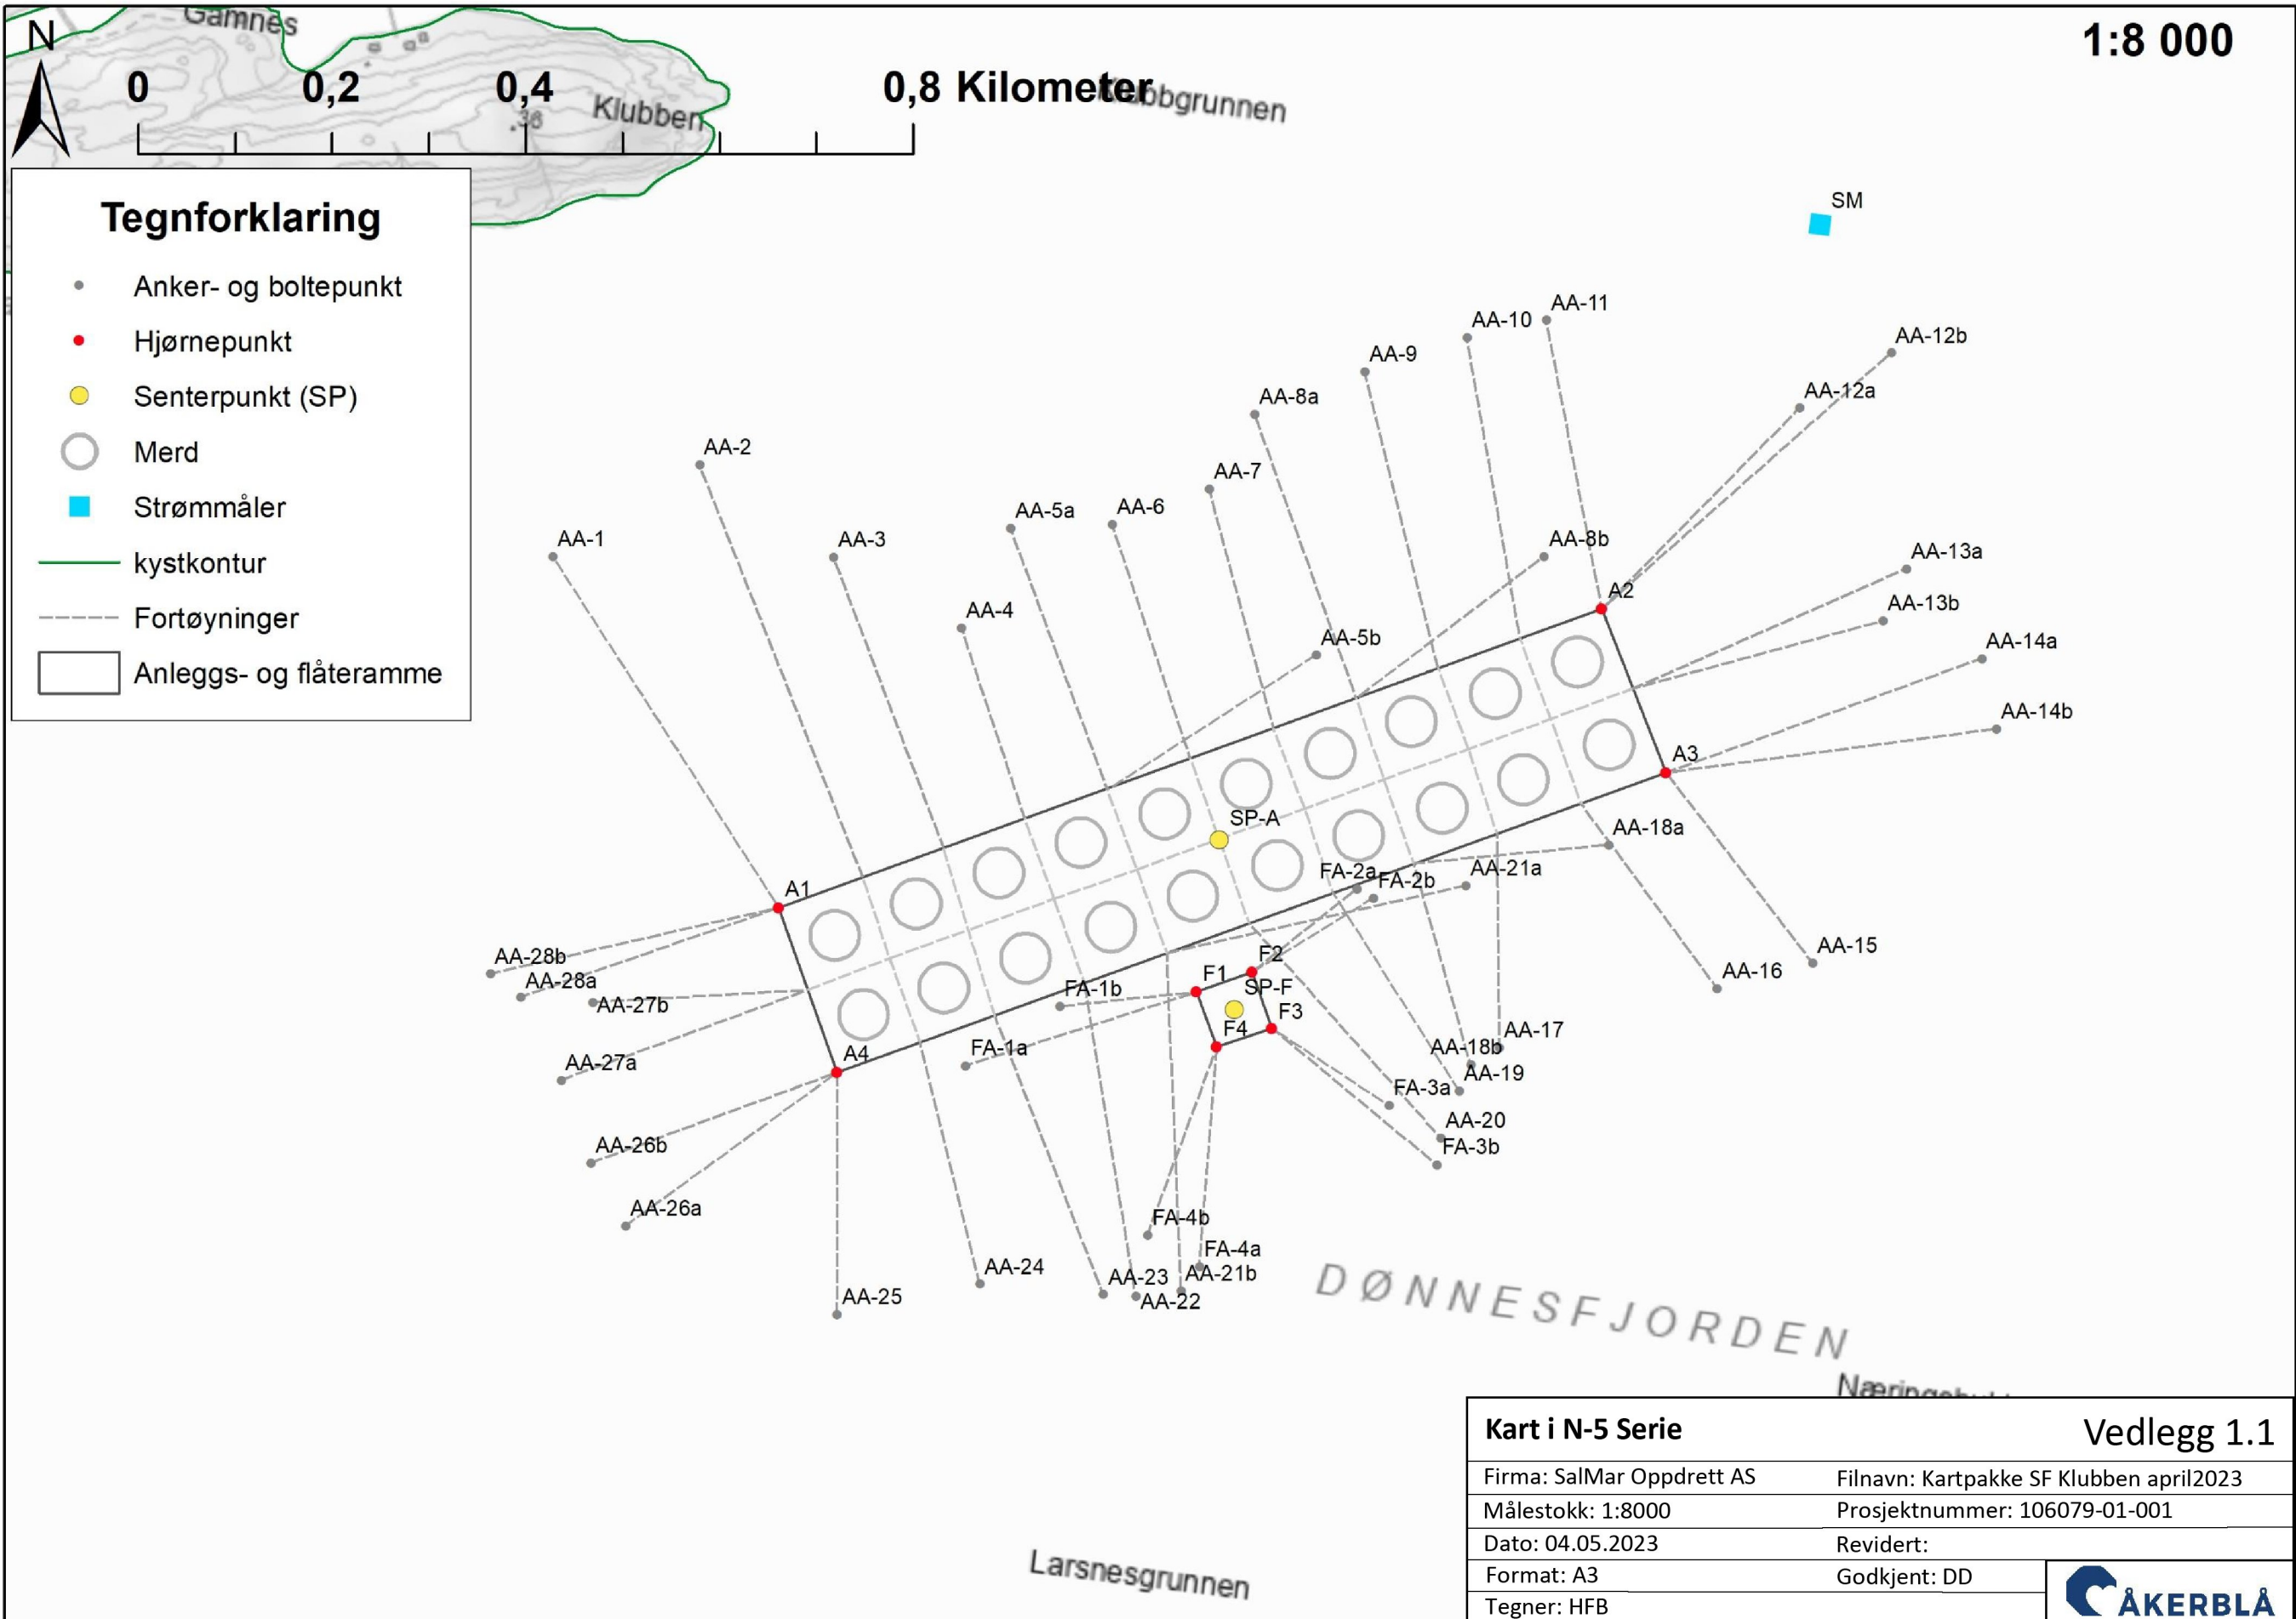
N

0 0,2 0,4 0,8 Kilometer

1:8 000

Gamnes

Klubben

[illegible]bbgrunnen

Tegnforklaring

Anker- og boltepunkt

Hjørnepunkt

Senterpunkt (SP)

Merd

Strømmåler

kystkontur

Fortøyninger

Anleggs- og flåteramme

SM

AA-1 AA-2 AA-3 AA-4 AA-5a AA-5b AA-6 AA-7 AA-8a AA-8b AA-9 AA-10 AA-11 AA-12a AA-12b AA-13a AA-13b AA-14a AA-14b AA-15 AA-16 AA-17 AA-18a AA-18b AA-19 AA-20 AA-21a AA-21b AA-22 AA-23 AA-24 AA-25 AA-26a AA-26b AA-27a AA-27b AA-28a AA-28b

A1 A2 A3 A4 SP-A

F1 F2 F3 F4 SP-F

FA-1a FA-1b FA-2a FA-2b FA-3a FA-3b FA-4a FA-4b

DØNNESFJORDEN

Næringe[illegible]

Larsnesgrunnen

Kart i N-5 Serie

Vedlegg 1.1

Firma: SalMar Oppdrett AS

Filnavn: Kartpakke SF Klubben april2023

Målestokk: 1:8000

Prosjektnummer: 106079-01-001

Dato: 04.05.2023

Revidert:

Format: A3

Godkjent: DD

Tegner: HFB

ÅKERBLÅ